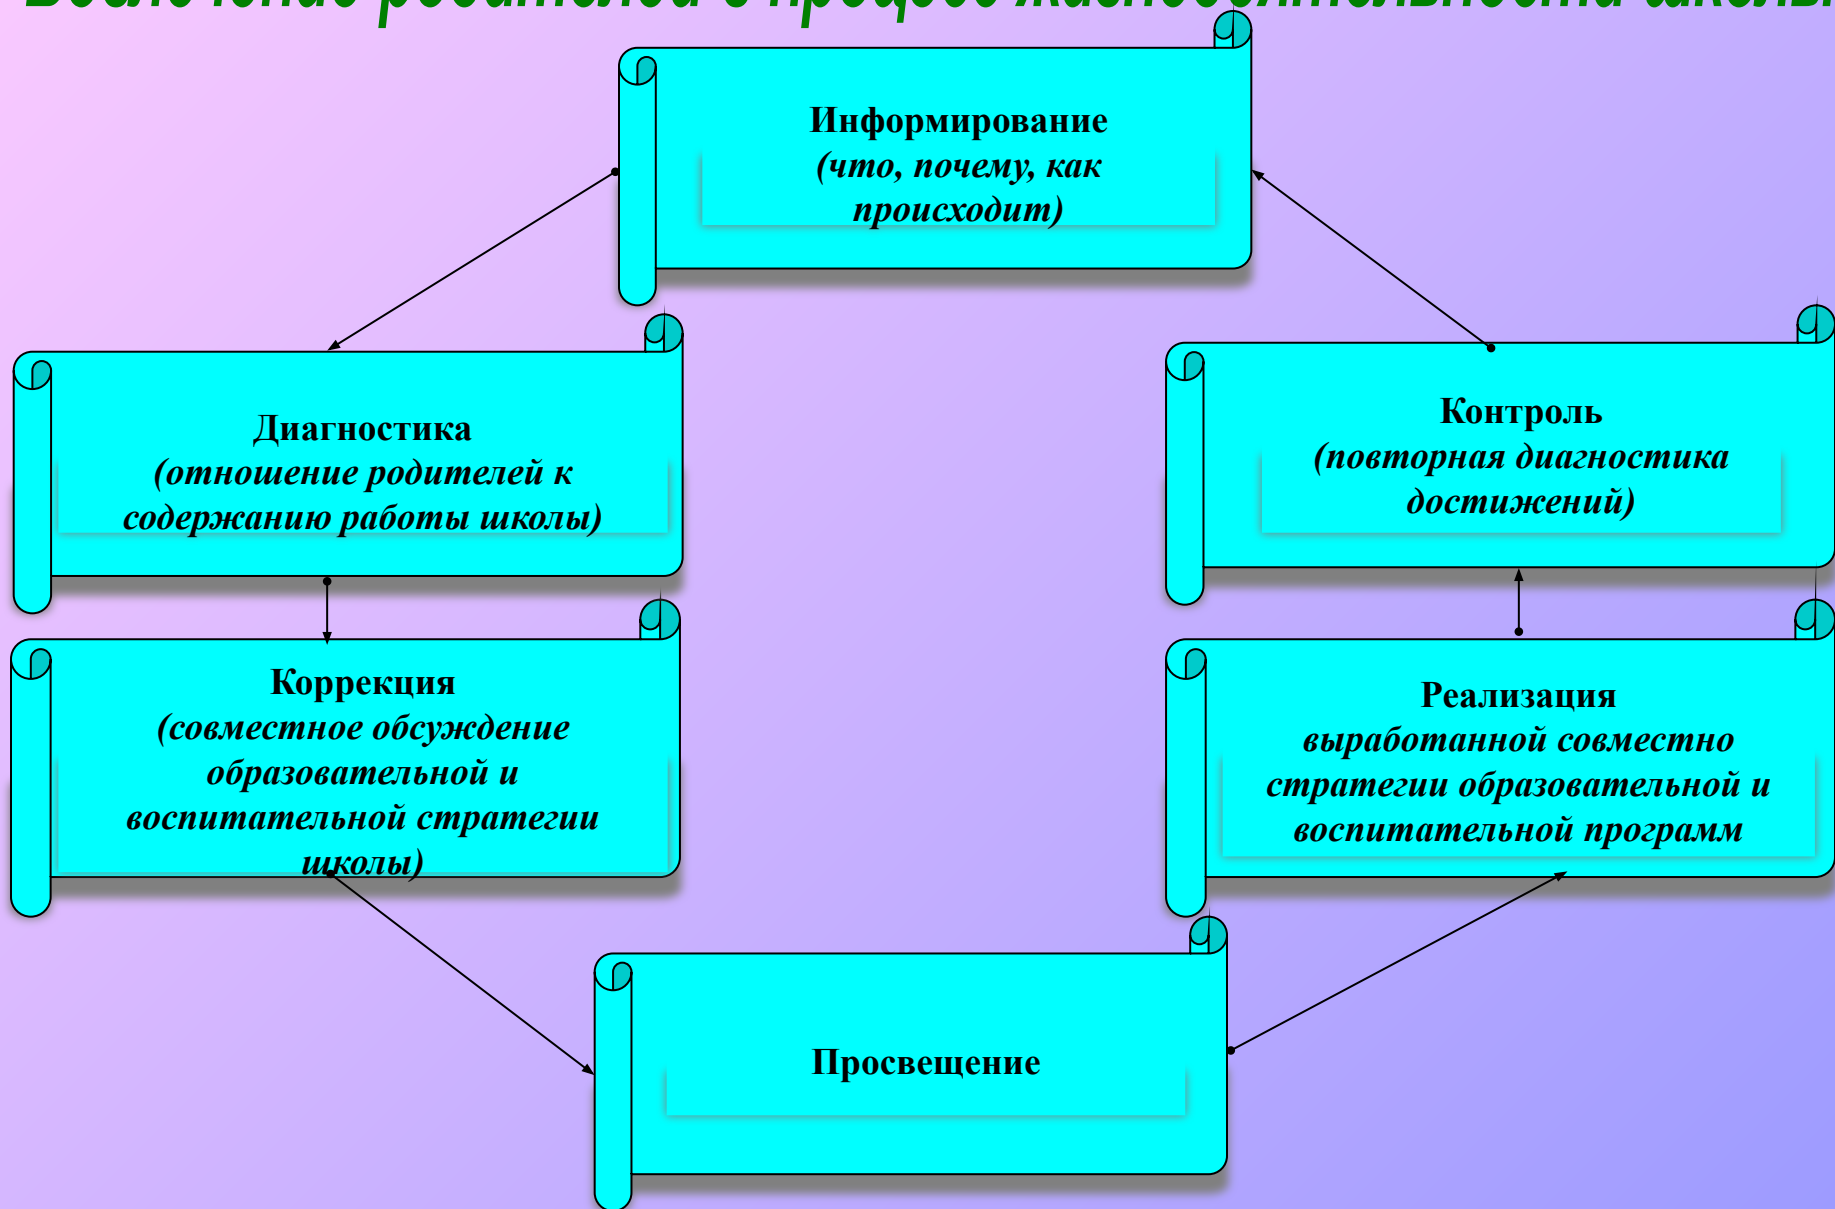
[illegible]

Информирование
(что, почему, как происходит)

Диагностика
(отношение родителей к содержанию работы школы)

Контроль
(повторная диагностика достижений)

Коррекция
(совместное обсуждение образовательной и воспитательной стратегии школы)

Реализация
выработанной совместно стратегии образовательной и воспитательной программ

Просвещение